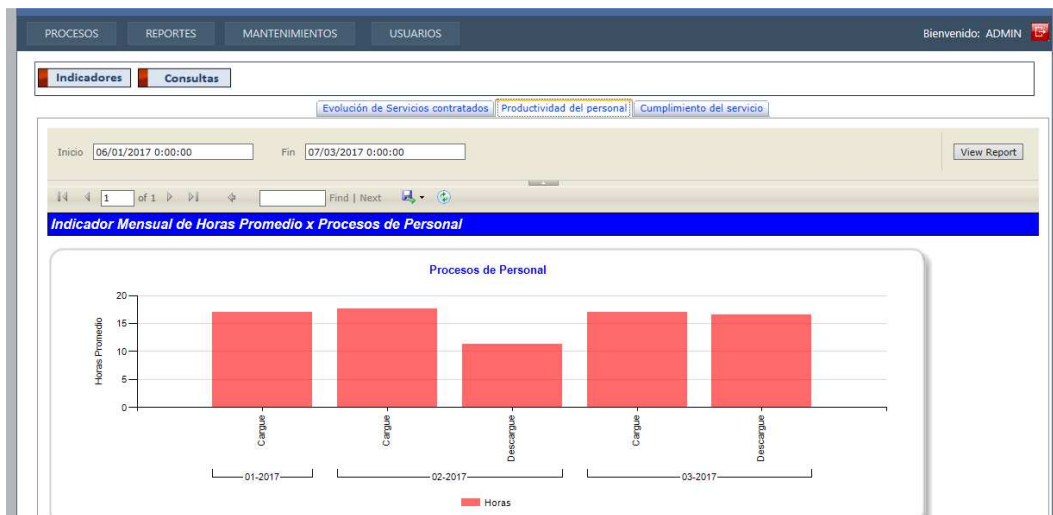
PROCESOS REPORTES MANTENIMIENTOS USUARIOS

Bienvenido: ADMIN

Indicadores Consultas

Evolución de Servicios contratados | Productividad del personal | Cumplimiento del servicio

Inicio 06/01/2017 0:00:00 Fin 07/03/2017 0:00:00

View Report

1 of 1 Find | Next

Indicador Mensual de Horas Promedio x Procesos de Personal

Procesos de Personal

Horas Promedio

20
15
10
5
0

Cargue
Cargue
Descargue
Cargue
Descargue

01-2017
02-2017
03-2017

Horas